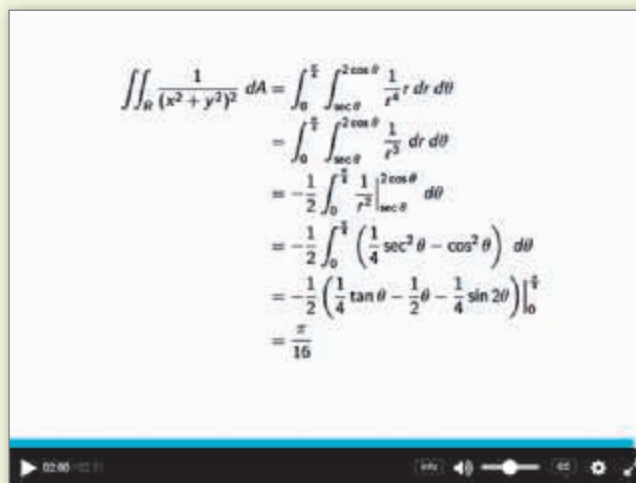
$\iint_R \frac{1}{(x^2+y^2)^2}\,dA = \int_0^{\frac{\pi}{4}} \int_{\sec\theta}^{2\cos\theta} \frac{1}{r^4} r\,dr\,d\theta$

$= \int_0^{\frac{\pi}{4}} \int_{\sec\theta}^{2\cos\theta} \frac{1}{r^3}\,dr\,d\theta$

$= -\frac{1}{2}\int_0^{\frac{\pi}{4}} \frac{1}{r^2}\Big|_{\sec\theta}^{2\cos\theta}\,d\theta$

$= -\frac{1}{2}\int_0^{\frac{\pi}{4}} \left(\frac{1}{4}\sec^2\theta - \cos^2\theta\right)\,d\theta$

$= -\frac{1}{2}\left(\frac{1}{4}\tan\theta - \frac{1}{2}\theta - \frac{1}{4}\sin 2\theta\right)\Big|_0^{\frac{\pi}{4}}$

$= \frac{\pi}{16}$

02:00 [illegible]

info